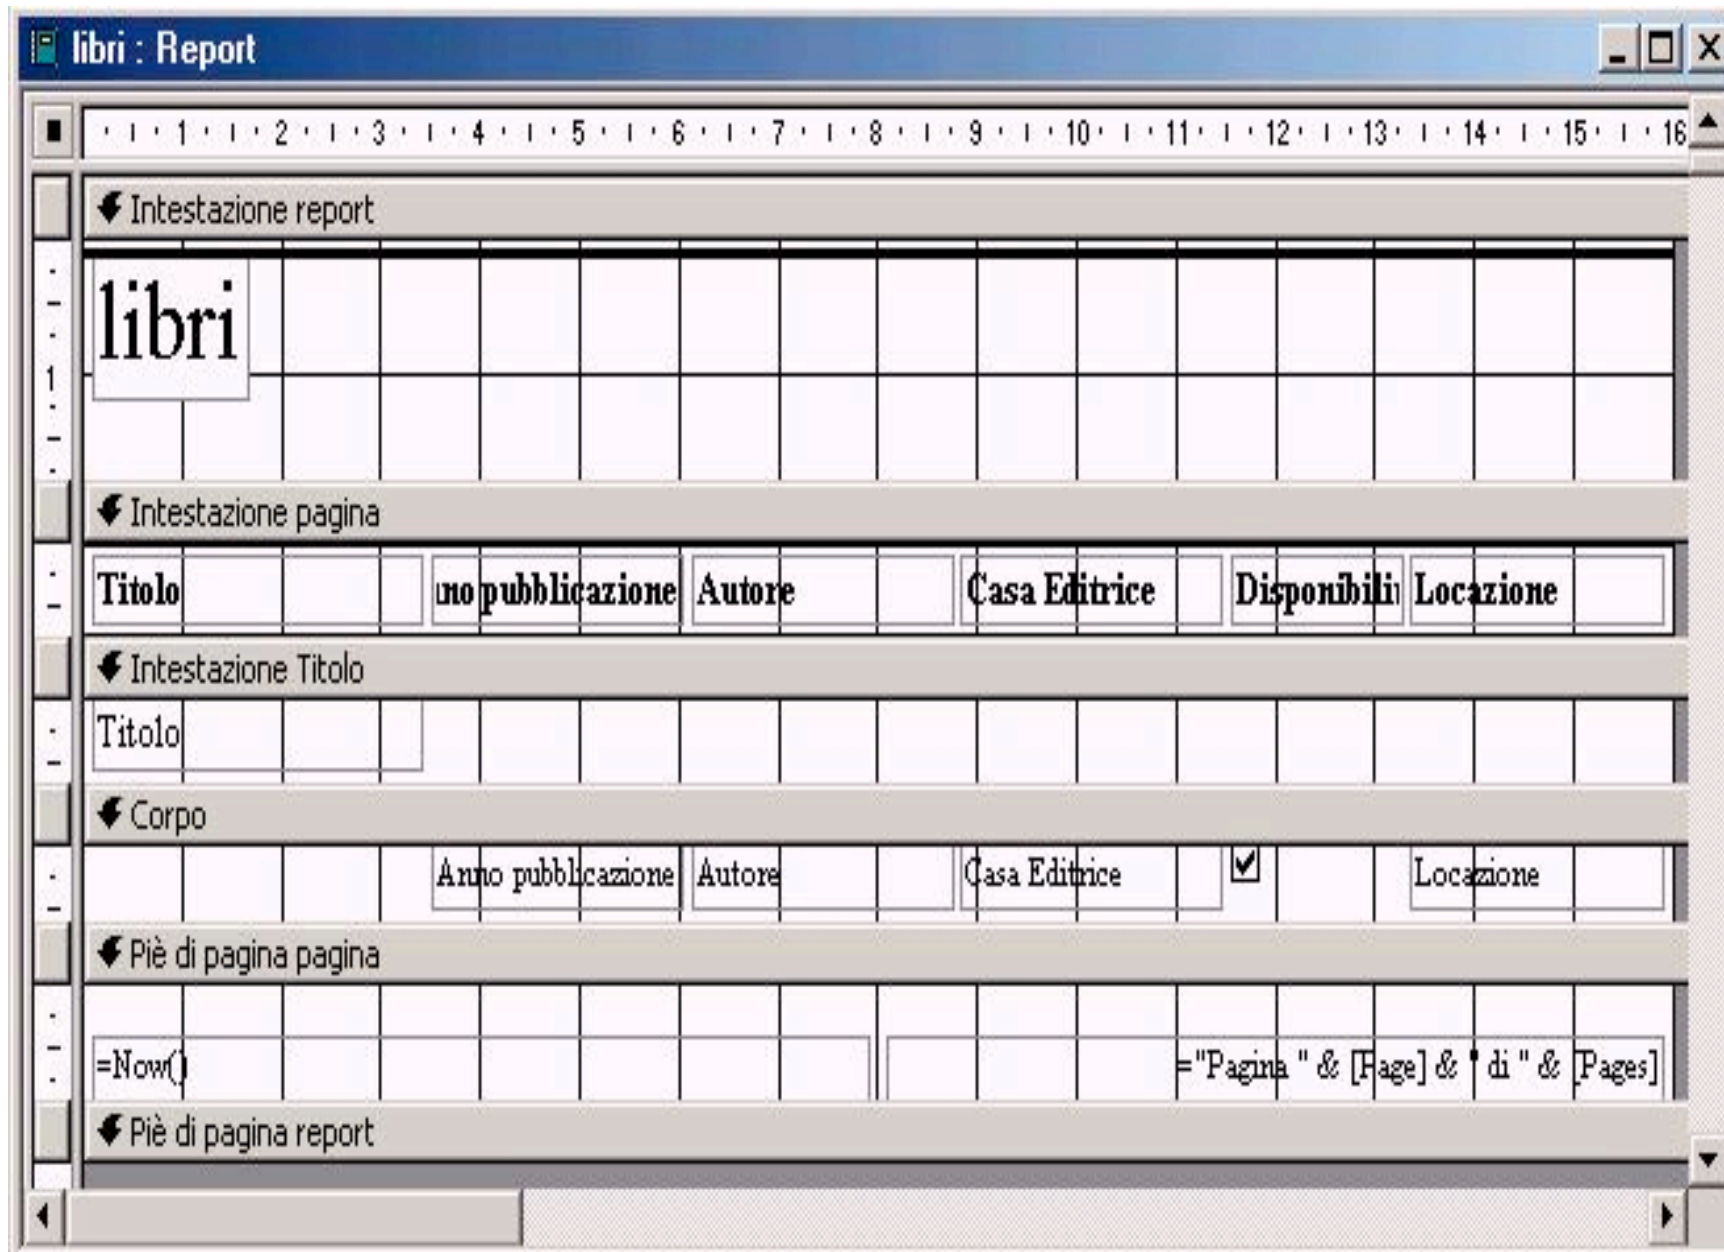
libri : Report

1 2 3 4 5 6 7 8 9 10 11 12 13 14 15 16

Intestazione report

libri

Intestazione pagina

Titolo | nno pubblicazione | Autore | Casa Editrice | Disponibili | Locazione

Intestazione Titolo

Titolo

Corpo

Anno pubblicazione | Autore | Casa Editrice | Locazione

Piè di pagina pagina

=Now()

="Pagina " & [Page] & " di " & [Pages]

Piè di pagina report